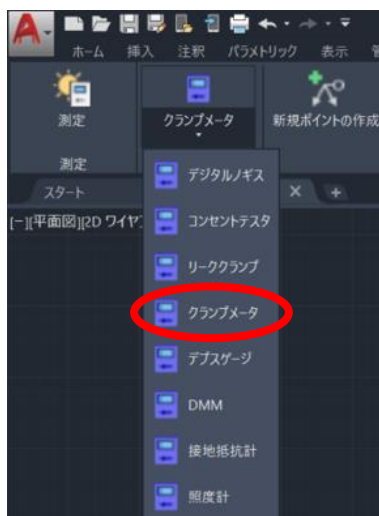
ホーム 挿入 注釈 パラメトリック 表示

測定

クランプメータ

新規ポイントの作成

測定

スタート

[−][平面図][2D ワイヤ

デジタルノギス

コンセントテスタ

リーククランプ

クランプメータ

デプスゲージ

DMM

接地抵抗計

照度計